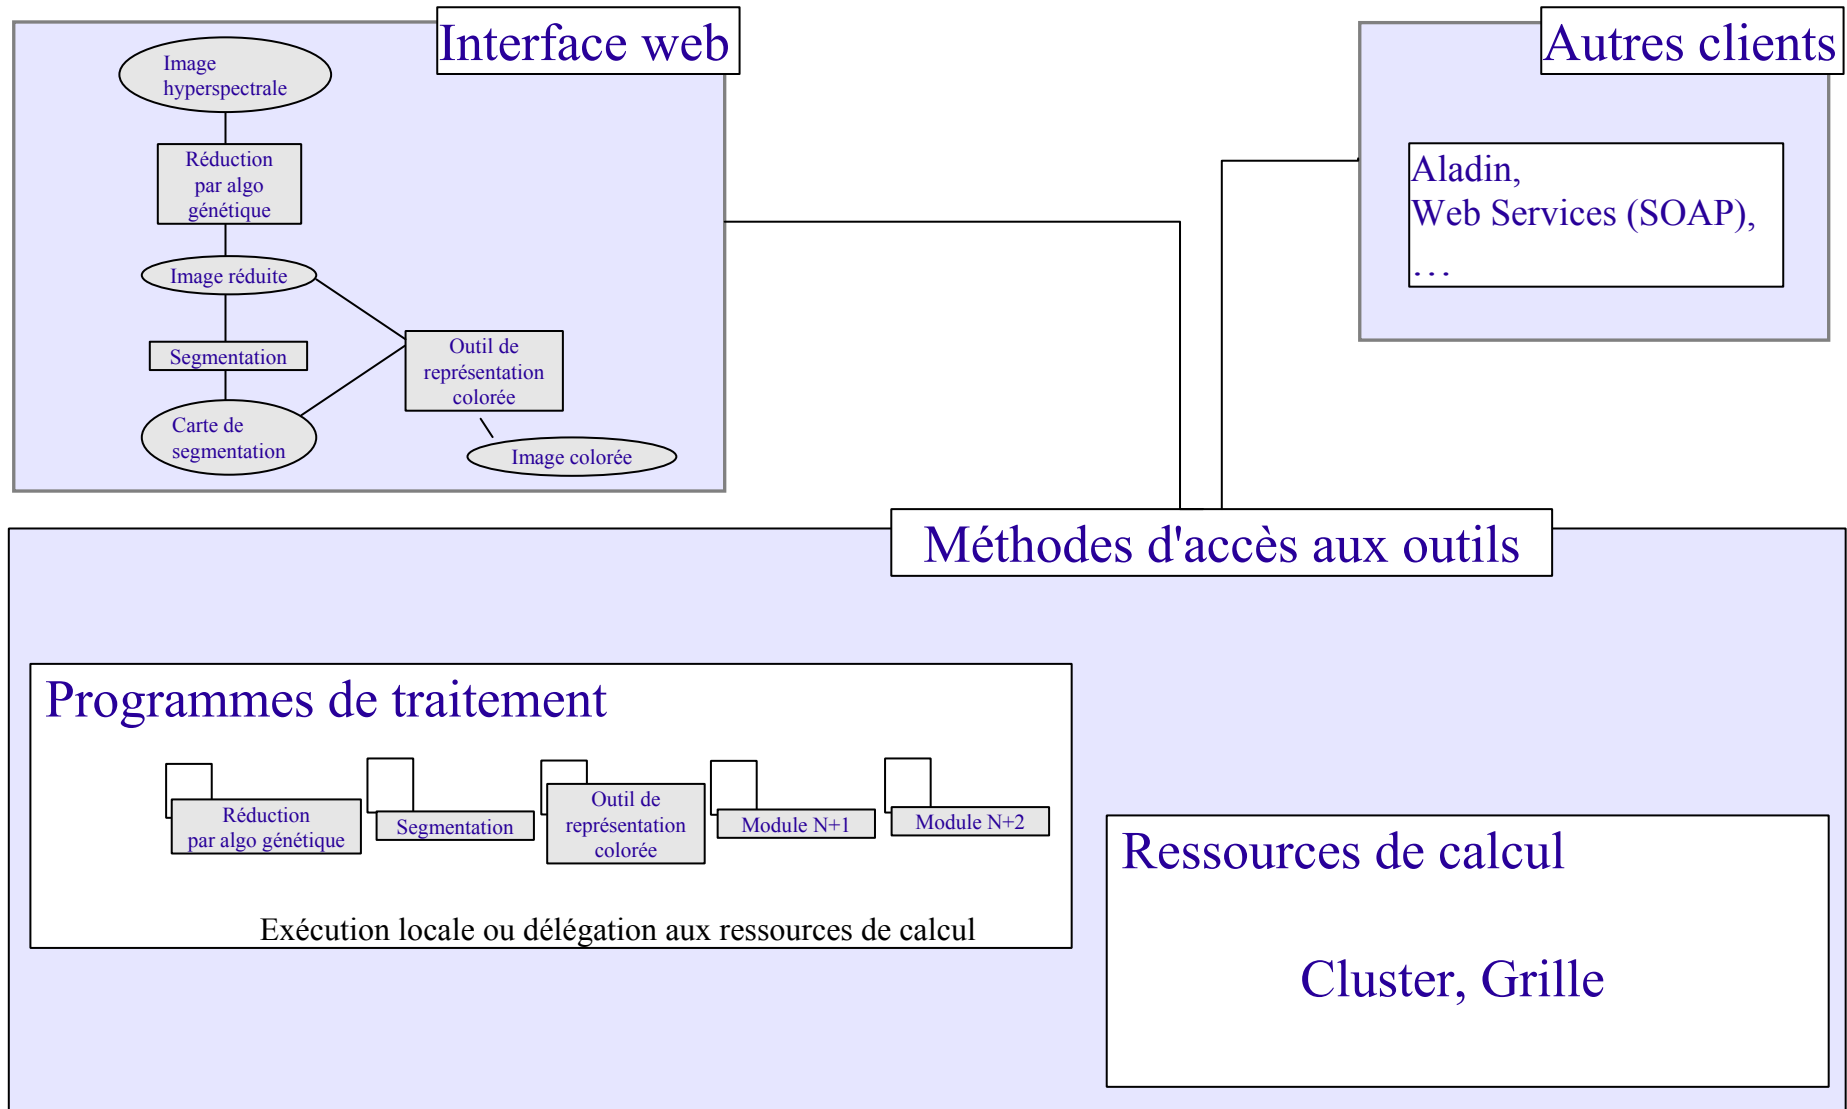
Interface web

Image hyperspectrale

Réduction par algo génétique

Image réduite

Segmentation

Carte de segmentation

Outil de représentation colorée

Image colorée

Autres clients

Aladin,
Web Services (SOAP),
. . .

Méthodes d'accès aux outils

Programmes de traitement

Réduction par algo génétique

Segmentation

Outil de représentation colorée

Module N+1

Module N+2

Exécution locale ou délégation aux ressources de calcul

Ressources de calcul

Cluster, Grille